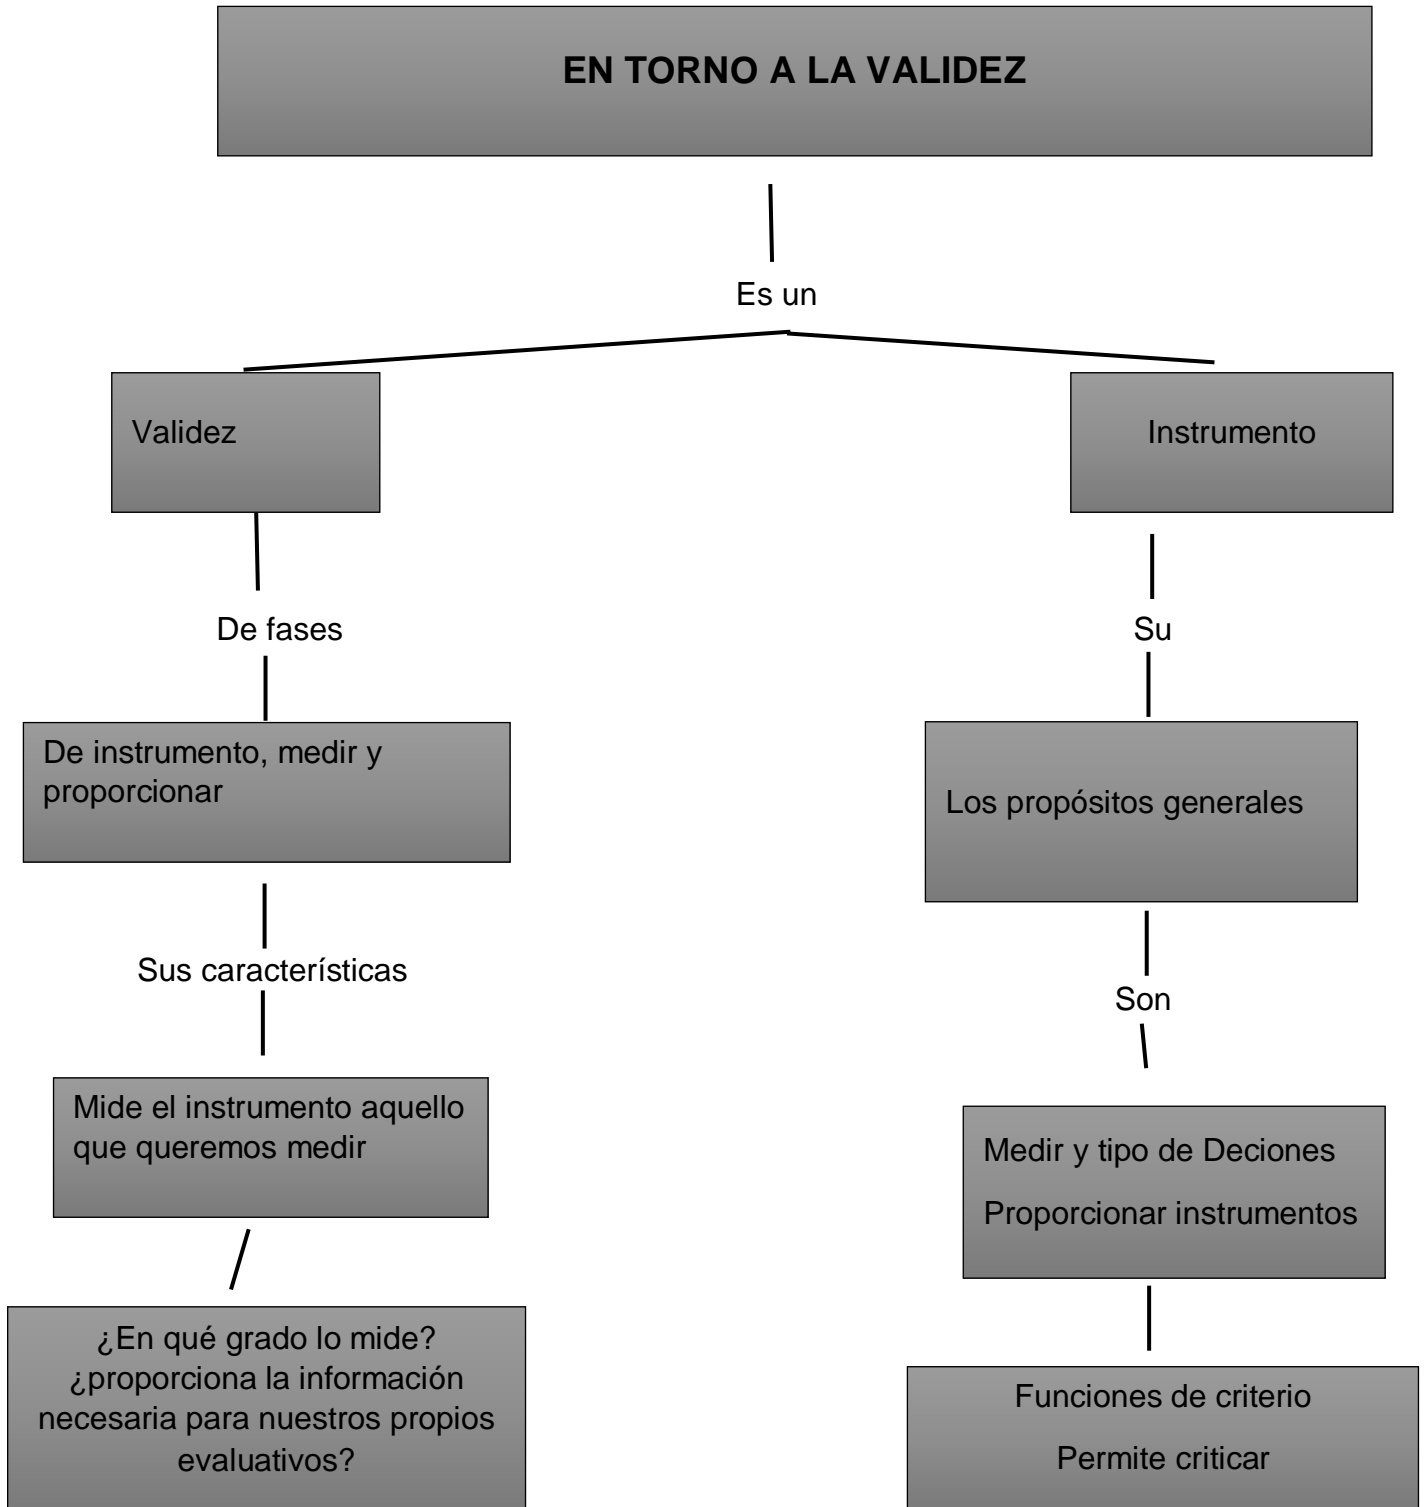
EN TORNO A LA VALIDEZ

Es un

Validez

Instrumento

De fases

Su

De instrumento, medir y proporcionar

Los propósitos generales

Sus características

Son

Mide el instrumento aquello que queremos medir

Medir y tipo de Deciones

Proporcionar instrumentos

¿En qué grado lo mide? ¿proporciona la información necesaria para nuestros propios evaluativos?

Funciones de criterio

Permite criticar